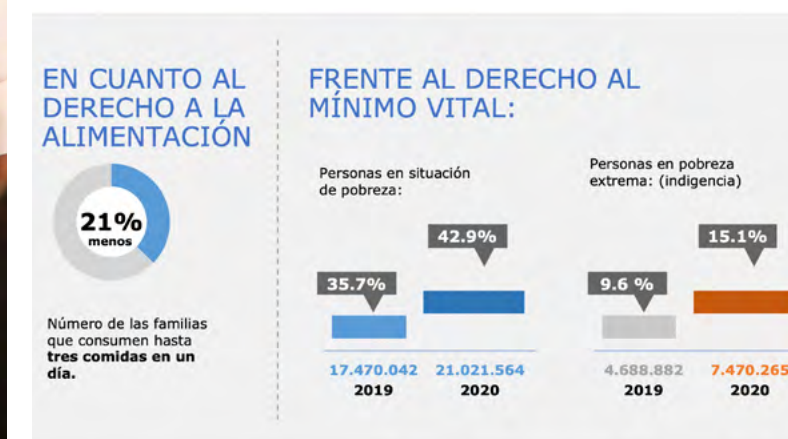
EN CUANTO AL DERECHO A LA ALIMENTACIÓN

21% menos

Número de las familias que consumen hasta **tres comidas en un día.**

FRENTE AL DERECHO AL MÍNIMO VITAL:

Personas en situación de pobreza:

35.7%

42.9%

17.470.042
2019

21.021.564
2020

Personas en pobreza extrema: (indigencia)

9.6 %

15.1%

4.688.882
2019

7.470.265
2020